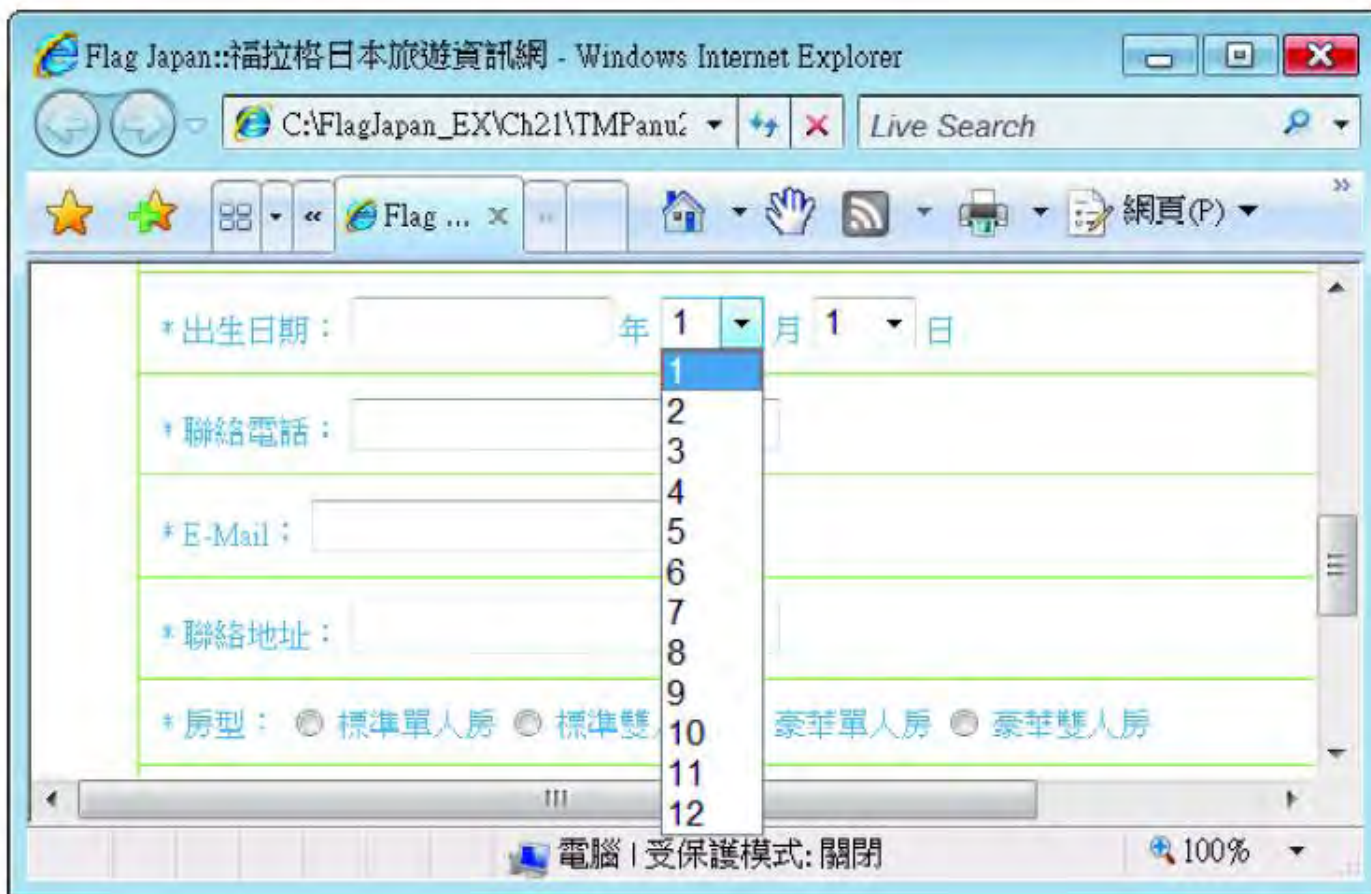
Flag Japan::福拉格日本旅遊資訊網 - Windows Internet Explorer

C:\FlagJapan_EX\Ch21\TMPanu2

Live Search

Flag ...

網頁(P)

* 出生日期： 年 1 月 1 日

1
2
3
4
5
6
7
8
9
10
11
12

* 聯絡電話：

* E-Mail：

* 聯絡地址：

* 房型： 標準單人房 標準雙人 豪華單人房 豪華雙人房

電腦 | 受保護模式: 關閉

100%